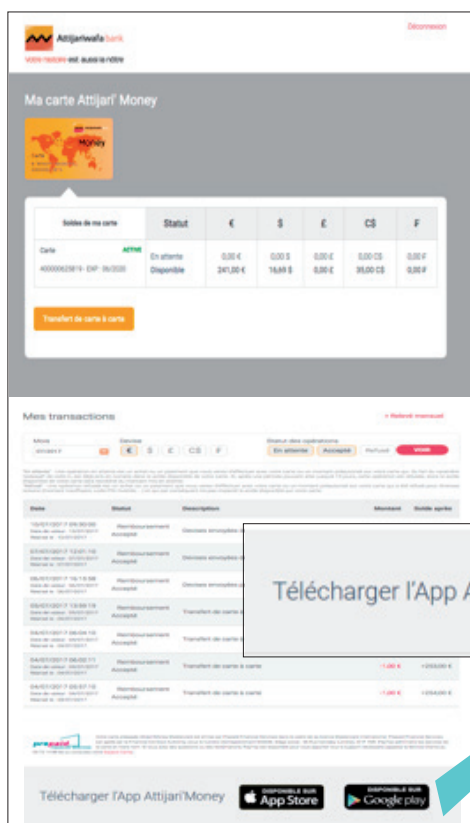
Attijariwafa bank

votre histoire est aussi la nôtre

Déconnexion

Ma carte Attijari' Money

Money

| Soldes de ma carte | Statut | € | $ | £ | C$ | F |
|---|---|---|---|---|---|---|
| Carte ACTIVE 40000062581 - EXP. 06/2020 | En attente Disponible | 0,00 € 241,00 € | 0,00 $ 16,69 $ | 0,00 £ 0,00 £ | 0,00 C$ 35,00 C$ | 0,00 F 0,00 F |

Transfert de carte à carte

Mes transactions

+ Relevé mensuel

Mois

Devise

€ $ £ C$ F

Statut des opérations

En attente Accepté Refusé

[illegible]

| Date | Statut | Description | Montant | Solde après |
|---|---|---|---|---|
| 10/07/2017 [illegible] | Remboursement Accepté | Devises envoyées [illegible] | | |
| 07/07/2017 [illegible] | Remboursement Accepté | Devises envoyées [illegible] | | |
| 06/07/2017 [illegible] | Remboursement Accepté | Devises envoyées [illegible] | | |
| 05/07/2017 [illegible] | Remboursement Accepté | Transfert de carte à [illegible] | | |
| 04/07/2017 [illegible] | Remboursement Accepté | Transfert de carte à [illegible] | | |
| 04/07/2017 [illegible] | Remboursement Accepté | Transfert de carte à carte | -1,00 € | +253,00 € |
| 04/07/2017 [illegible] | Remboursement Accepté | Transfert de carte à carte | -1,00 € | +254,00 € |

Télécharger l'App A

prepaid

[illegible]

Télécharger l'App Attijari'Money

DISPONIBLE SUR App Store

DISPONIBLE SUR Google play